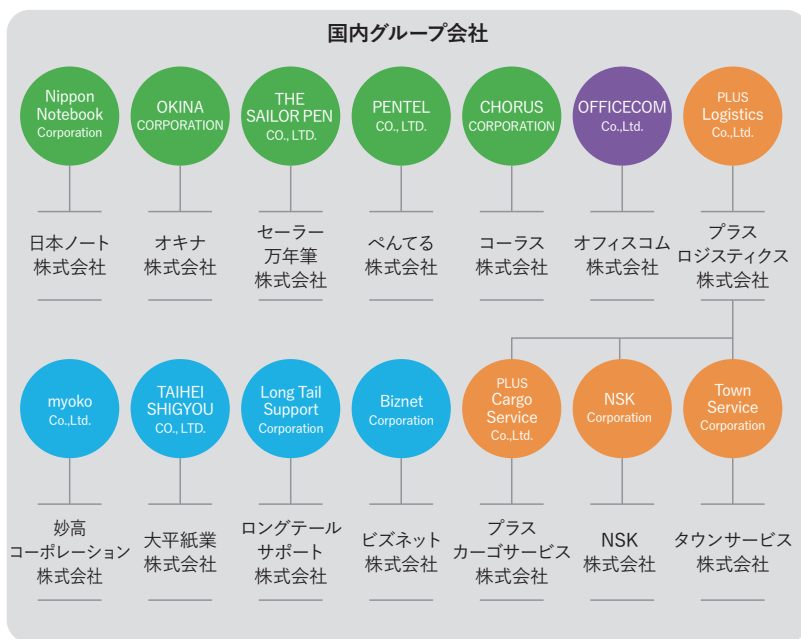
国内グループ会社

Nippon Notebook Corporation
日本ノート株式会社

OKINA CORPORATION
オキナ株式会社

THE SAILOR PEN CO., LTD.
セーラー万年筆株式会社

PENTEL CO., LTD.
ぺんてる株式会社

CHORUS CORPORATION
コーラス株式会社

OFFICECOM Co.,Ltd.
オフィスコム株式会社

PLUS Logistics Co.,Ltd.
プラスロジスティクス株式会社

myoko Co.,Ltd.
妙高コーポレーション株式会社

TAIHEI SHIGYOU CO., LTD.
大平紙業株式会社

Long Tail Support Corporation
ロングテールサポート株式会社

Biznet Corporation
ビズネット株式会社

PLUS Cargo Service Co.,Ltd.
プラスカーゴサービス株式会社

NSK Corporation
NSK株式会社

Town Service Corporation
タウンサービス株式会社